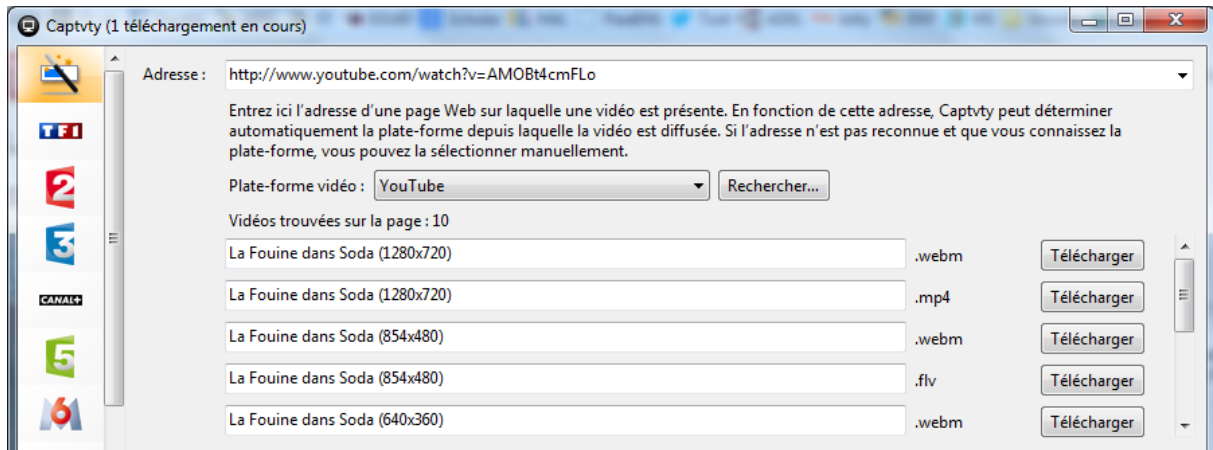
Captvty (1 téléchargement en cours)

TF1

2

3

CANAL+

5

6

Adresse : http://www.youtube.com/watch?v=AMOBt4cmFLo

Entrez ici l'adresse d'une page Web sur laquelle une vidéo est présente. En fonction de cette adresse, Captvty peut déterminer automatiquement la plate-forme depuis laquelle la vidéo est diffusée. Si l'adresse n'est pas reconnue et que vous connaissez la plate-forme, vous pouvez la sélectionner manuellement.

Plate-forme vidéo : YouTube Rechercher...

Vidéos trouvées sur la page : 10

| | | |
|---|---|---|
| La Fouine dans Soda (1280x720) | .webm | Télécharger |
| La Fouine dans Soda (1280x720) | .mp4 | Télécharger |
| La Fouine dans Soda (854x480) | .webm | Télécharger |
| La Fouine dans Soda (854x480) | .flv | Télécharger |
| La Fouine dans Soda (640x360) | .webm | Télécharger |